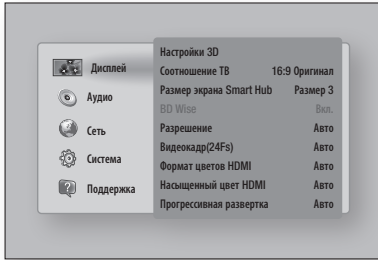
Дисплей
Аудио
Сеть
Система
Поддержка

Настройки 3D
Соотношение ТВ 16:9 Оригинал
Размер экрана Smart Hub Размер 3
BD Wise Вкл.
Разрешение Авто
Видеокадр(24Fs) Авто
Формат цветов HDMI Авто
Насыщенный цвет HDMI Авто
Прогрессивная развертка Авто